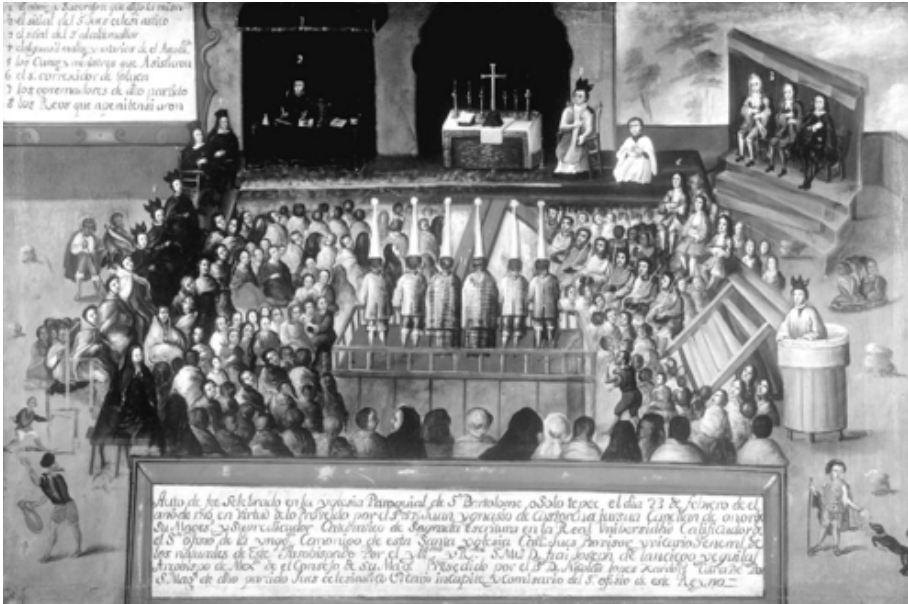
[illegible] que dijo la misa
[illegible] el altar del S.or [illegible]
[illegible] el del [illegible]
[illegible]
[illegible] los Curas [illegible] que Asistieron
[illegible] el S. corregidor de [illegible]
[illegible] los gobernadores de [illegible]
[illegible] Reos que apenitencio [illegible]

Auto de fee celebrado en la Yglesia Parroquial de S. Bartolome de Solotepec el dia 23 de febrero de el año de 1716 en virtud de lo proveido por el Doctor Juan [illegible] de Cartaxena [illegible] de Sagrada Escritura en la Real Universidad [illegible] el S.r oficio de la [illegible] Canonigo de esta Santa Yglesia Cathedral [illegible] Visitador General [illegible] de este Arzobispado Por el Ill.mo y R.mo S.r Mro D. fray Joseph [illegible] Arzobispo de Mex.co del Consejo de Su Mag.d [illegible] por el S.r D. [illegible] de S. Mag.d de dho partido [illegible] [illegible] del S.to oficio de esta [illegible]